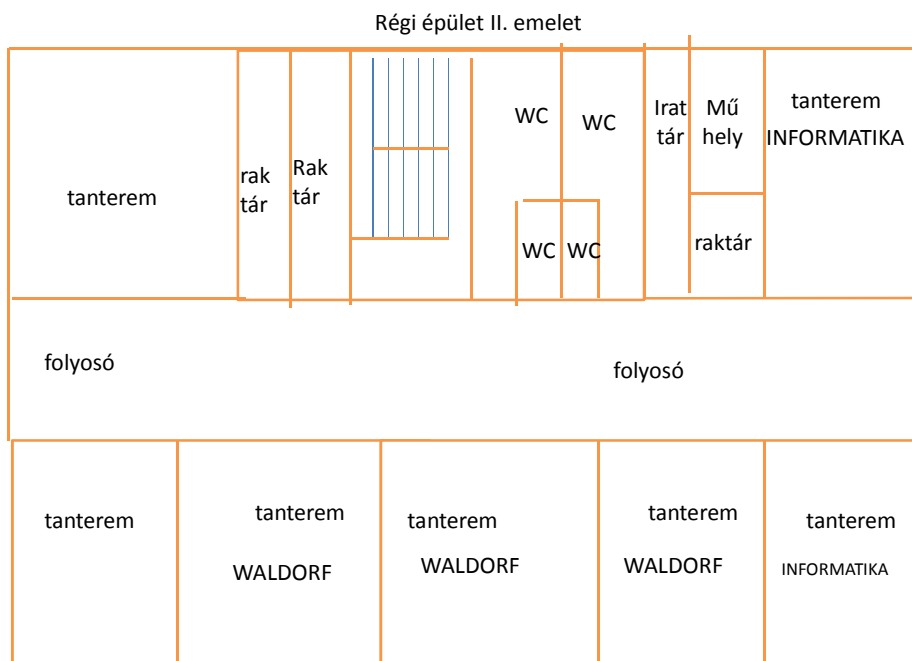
Régi épület II. emelet

tanterem

rak tár

Rak tár

WC

WC

WC

WC

Irat tár

Mű hely

raktár

tanterem INFORMATIKA

folyosó

folyosó

tanterem

tanterem WALDORF

tanterem WALDORF

tanterem WALDORF

tanterem INFORMATIKA